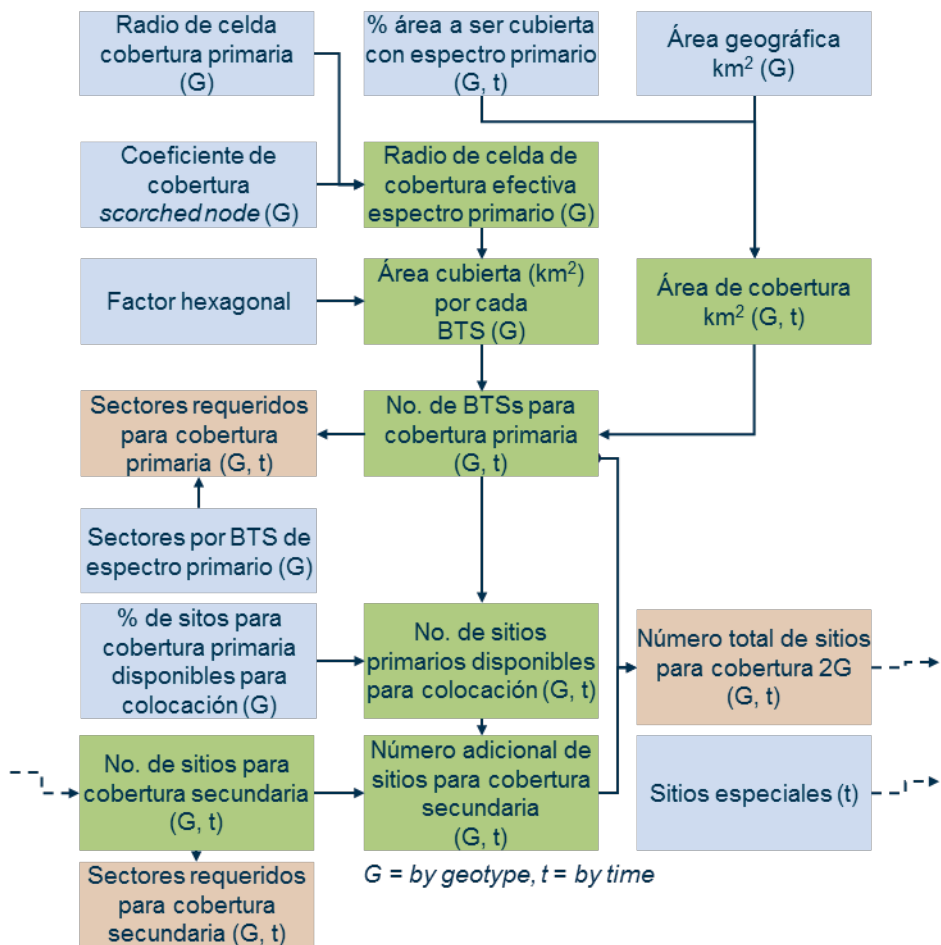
Radio de celda cobertura primaria (G)

% área a ser cubierta con espectro primario (G, t)

Área geográfica km$^2$ (G)

Coeficiente de cobertura *scorched node* (G)

Radio de celda de cobertura efectiva espectro primario (G)

Factor hexagonal

Área cubierta (km$^2$) por cada BTS (G)

Área de cobertura km$^2$ (G, t)

Sectores requeridos para cobertura primaria (G, t)

No. de BTSs para cobertura primaria (G, t)

Sectores por BTS de espectro primario (G)

% de sitos para cobertura primaria disponibles para colocación (G)

No. de sitios primarios disponibles para colocación (G, t)

Número total de sitios para cobertura 2G (G, t)

No. de sitios para cobertura secundaria (G, t)

Número adicional de sitios para cobertura secundaria (G, t)

Sitios especiales (t)

Sectores requeridos para cobertura secundaria (G, t)

G = by geotype, t = by time